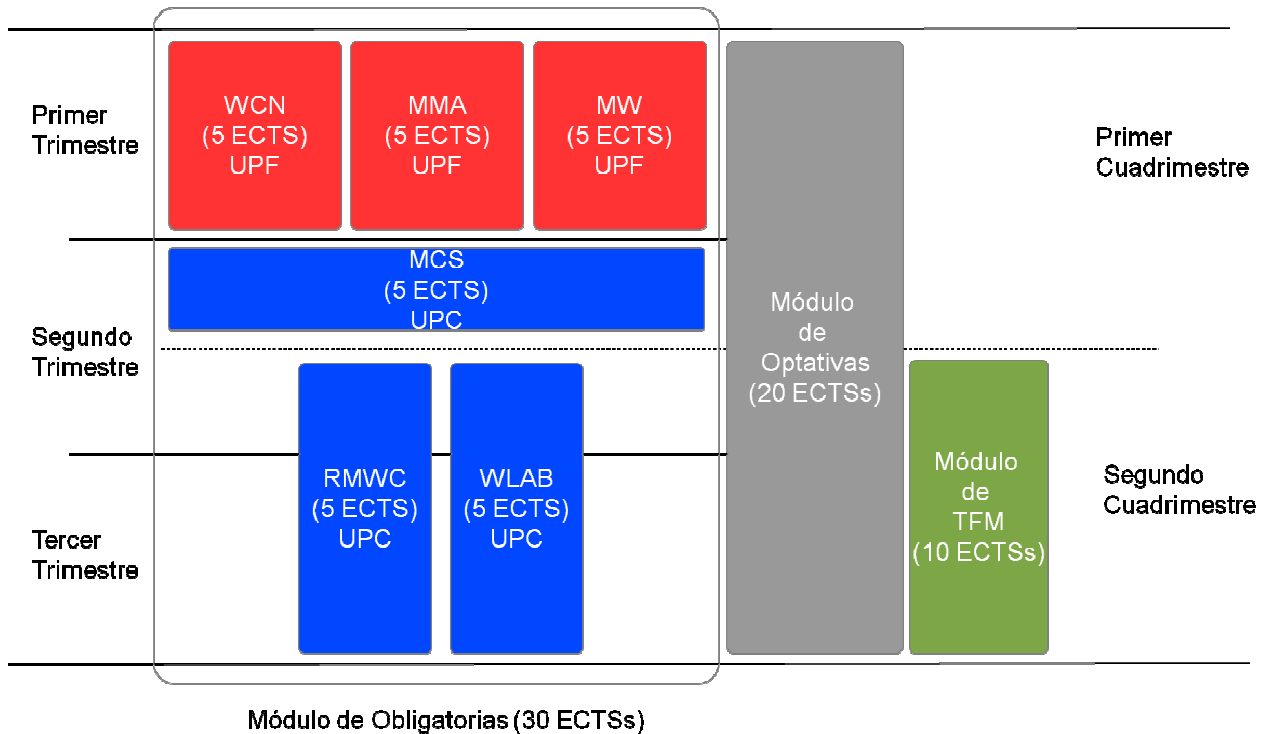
Primer Trimestre

WCN (5 ECTS) UPF

MMA (5 ECTS) UPF

MW (5 ECTS) UPF

Primer Cuadrimestre

MCS (5 ECTS) UPC

Módulo de Optativas (20 ECTSs)

Segundo Trimestre

RMWC (5 ECTS) UPC

WLAB (5 ECTS) UPC

Módulo de TFM (10 ECTSs)

Segundo Cuadrimestre

Tercer Trimestre

Módulo de Obligatorias (30 ECTSs)